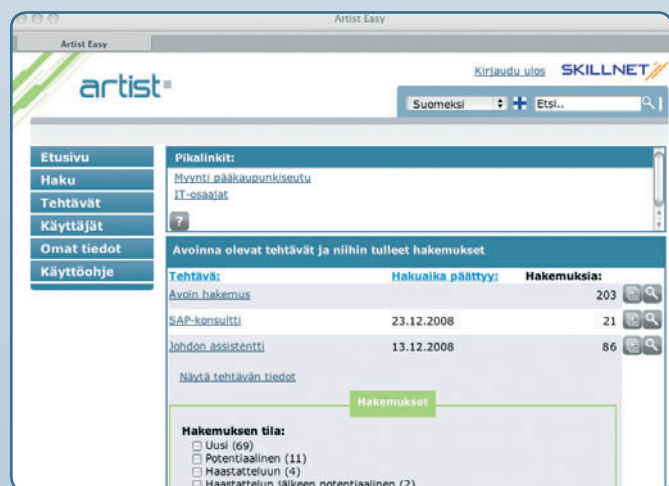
Artist Easy

Artist Easy

artist

Kirjaudu ulos SKILLNET

Suomeksi

Etsi..

Etusivu
Haku
Tehtävät
Käyttäjät
Omat tiedot
Käyttöohje

Pikalinkit:
Myynti pääkaupunkiseutu
IT-osaajat

?

Avoinna olevat tehtävät ja niihin tulleet hakemukset

| Tehtävä: | Hakuaika päättyy: | Hakemuksia: |
|---|---|---|
| Avoin hakemus | | 203 |
| SAP-konsultti | 23.12.2008 | 21 |
| Johdon assistentti | 13.12.2008 | 86 |

Näytä tehtävän tiedot

Hakemukset

Hakemuksen tila:
Uusi (69)
Potentiaalinen (11)
Haastatteluun (4)
Haastattelun jälkeen potentiaalinen (2)